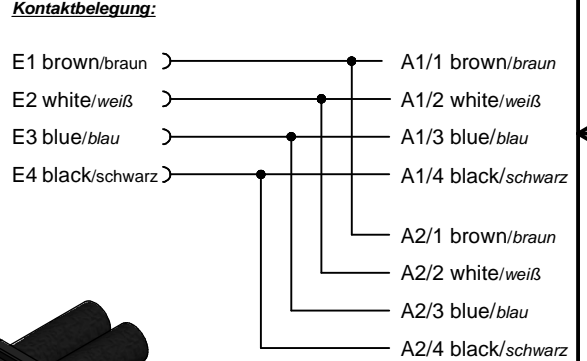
Kontaktbelegung:

E1 brown/braun
E2 white/weiß
E3 blue/blau
E4 black/schwarz

A1/1 brown/braun
A1/2 white/weiß
A1/3 blue/blau
A1/4 black/schwarz

A2/1 brown/braun
A2/2 white/weiß
A2/3 blue/blau
A2/4 black/schwarz